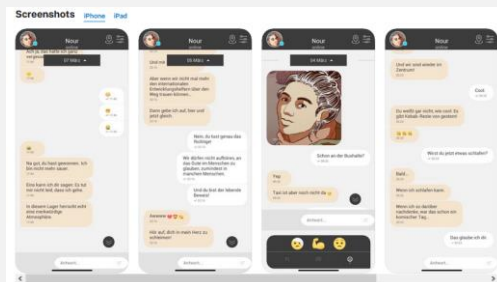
Screenshots iPhone iPad

Nour

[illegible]

Na gut, du hast gewonnen. Ich bin nicht mehr sauer.

Eins kann ich dir sagen: Es ist nur nicht leid, dass ich gehe.

In diesem Lager herrscht echt eine merkwürdige Atmosphäre.

Antwort...

Nour

Und nu

Aber wenn wir nicht nur nicht der internationalen Entwicklungshelfern über den Weg trauen können...

Dann gehe ich auf, hier und jetzt gleich.

Nein, du hast genau das Richtige!

Wir dürfen nicht aufhören, an das Gute im Menschen zu glauben, zumindest in manchen Menschen.

Und du bist der lebende Beweis!

Hab gut, dich in mein Herz zu schließen!

Antwort...

Nour

Schon an der Bushaltestelle?

Yep

Tauscht aber noch nicht da

Antwort...

Und wir sind wieder im Zentrum!

Cool.

Du weißt gar nicht, wie sehr Du gibt Kakao-Reste von gestern!

Wird du jetzt etwas schlafen?

Bald...

Wenn ich schlafen kann.

Wenn ich so darüber nachdenke, war das schon ein komischer Tag.

Das glaube ich dir.